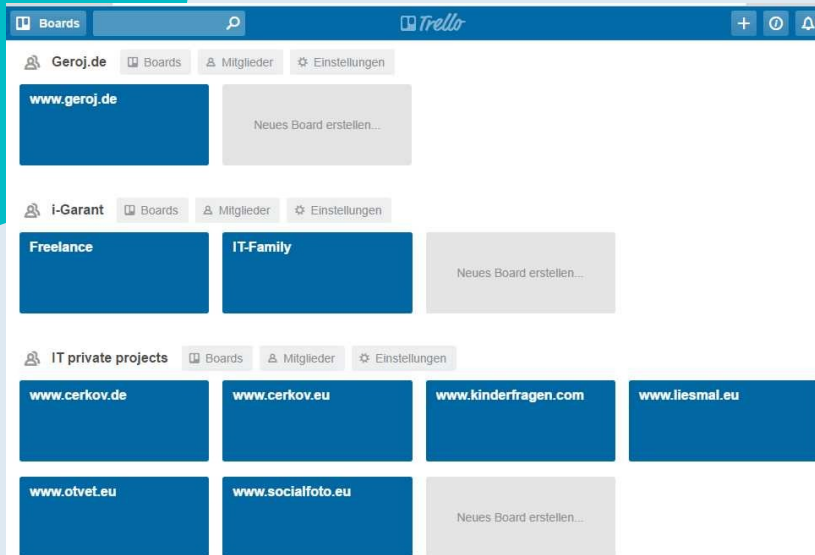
Boards

Trello

+

Geroj.de Boards Mitglieder Einstellungen

www.geroj.de

Neues Board erstellen...

i-Garant Boards Mitglieder Einstellungen

Freelance

IT-Family

Neues Board erstellen...

IT private projects Boards Mitglieder Einstellungen

www.cerkov.de

www.cerkov.eu

www.kinderfragen.com

www.liesmal.eu

www.otvet.eu

www.socialfoto.eu

Neues Board erstellen...